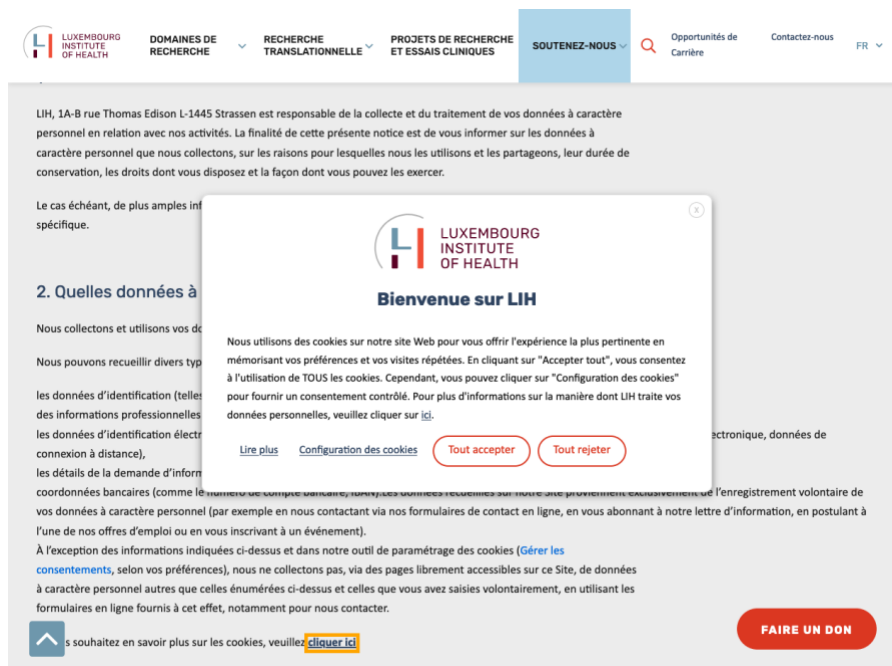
LUXEMBOURG INSTITUTE OF HEALTH

DOMAINES DE RECHERCHE

RECHERCHE TRANSLATIONNELLE

PROJETS DE RECHERCHE ET ESSAIS CLINIQUES

SOUTENEZ-NOUS

Opportunités de Carrière

Contactez-nous

FR

LIH, 1A-B rue Thomas Edison L-1445 Strassen est responsable de la collecte et du traitement de vos données à caractère personnel en relation avec nos activités. La finalité de cette présente notice est de vous informer sur les données à caractère personnel que nous collectons, sur les raisons pour lesquelles nous les utilisons et les partageons, leur durée de conservation, les droits dont vous disposez et la façon dont vous pouvez les exercer.

Le cas échéant, de plus amples inf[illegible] spécifique.

2. Quelles données à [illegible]

Nous collectons et utilisons vos do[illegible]

Nous pouvons recueillir divers typ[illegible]

les données d'identification (telles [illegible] des informations professionnelles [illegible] les données d'identification électr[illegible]ectronique, données de connexion à distance),
les détails de la demande d'inform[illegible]
coordonnées bancaires (comme le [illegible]. Les données recueillies sur notre Site proviennent exclusivement de l'enregistrement volontaire de vos données à caractère personnel (par exemple en nous contactant via nos formulaires de contact en ligne, en vous abonnant à notre lettre d'information, en postulant à l'une de nos offres d'emploi ou en vous inscrivant à un événement).
À l'exception des informations indiquées ci-dessus et dans notre outil de paramétrage des cookies (Gérer les consentements, selon vos préférences), nous ne collectons pas, via des pages librement accessibles sur ce Site, de données à caractère personnel autres que celles énumérées ci-dessus et celles que vous avez saisies volontairement, en utilisant les formulaires en ligne fournis à cet effet, notamment pour nous contacter.

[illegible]s souhaitez en savoir plus sur les cookies, veuillez cliquer ici

LUXEMBOURG INSTITUTE OF HEALTH

Bienvenue sur LIH

Nous utilisons des cookies sur notre site Web pour vous offrir l'expérience la plus pertinente en mémorisant vos préférences et vos visites répétées. En cliquant sur "Accepter tout", vous consentez à l'utilisation de TOUS les cookies. Cependant, vous pouvez cliquer sur "Configuration des cookies" pour fournir un consentement contrôlé. Pour plus d'informations sur la manière dont LIH traite vos données personnelles, veuillez cliquer sur ici.

Lire plus

Configuration des cookies

Tout accepter

Tout rejeter

FAIRE UN DON